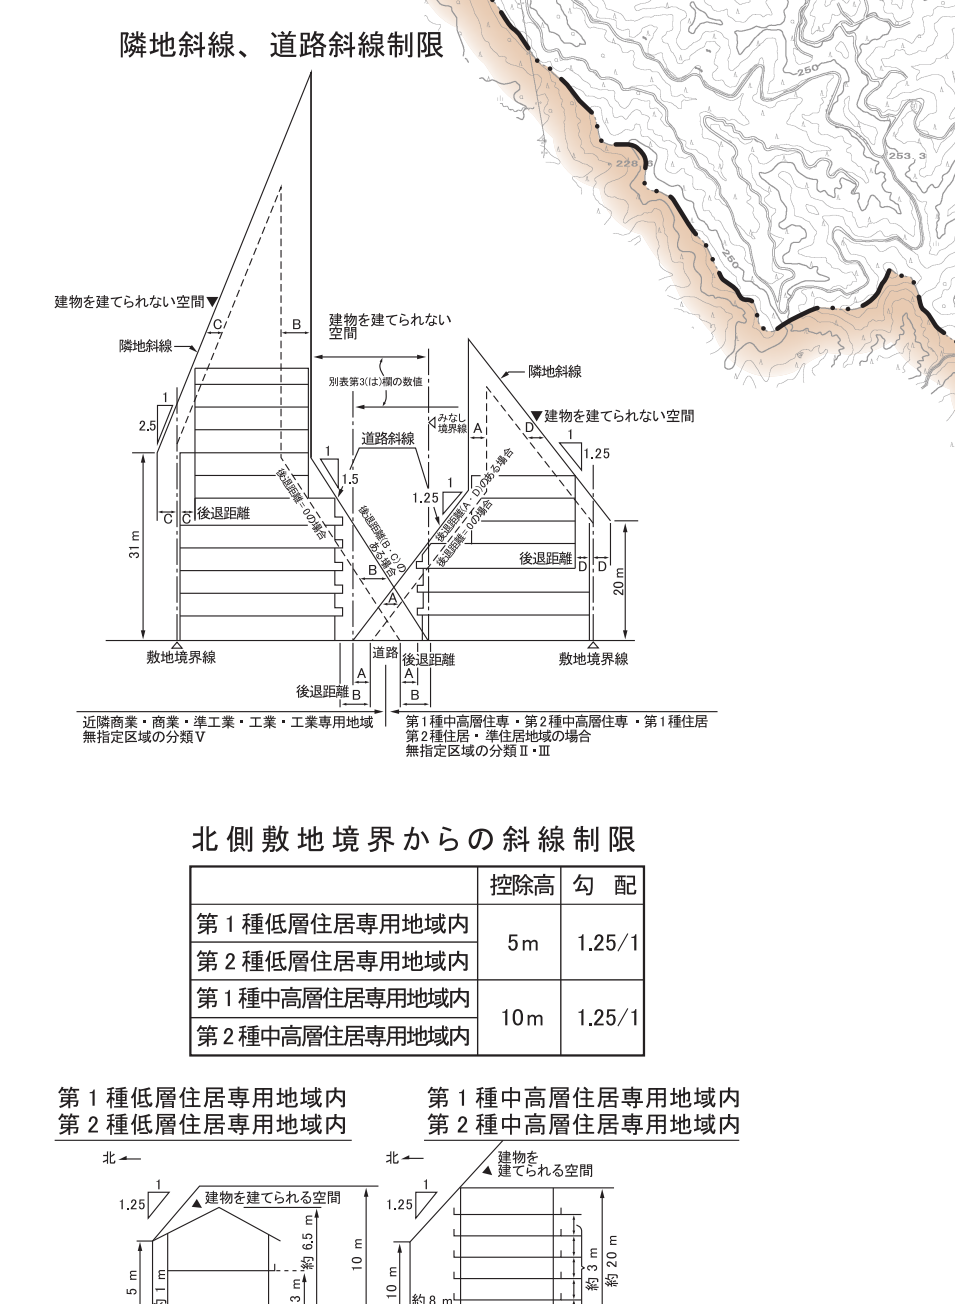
隣地斜線、道路斜線制限

250
228
253.3
250

建物を建てられない空間
C
B
建物を建てられない空間
隣地斜線
別表第3(は)欄の数値
隣地斜線
みなし境界線
A
D
建物を建てられない空間
1
2.5
道路斜線
1
1.25
1
1.5
1
1.25
後退距離=0の場合
後退距離(B・C)のある場合
後退距離(A・D)のある場合
後退距離=0の場合
C
C
後退距離
31m
B
A
後退距離
D
D
20m
敷地境界線
道路
後退距離
敷地境界線
A
A
後退距離
B
B
近隣商業・商業・準工業・工業・工業専用地域
無指定区域の分類V
第1種中高層住専・第2種中高層住専・第1種住居
第2種住居・準住居地域の場合
無指定区域の分類II・III

北側敷地境界からの斜線制限

| | 控除高 | 勾配 |
|---|---|---|
| 第1種低層住居専用地域内 | 5m | 1.25/1 |
| 第2種低層住居専用地域内 | | |
| 第1種中高層住居専用地域内 | 10m | 1.25/1 |
| 第2種中高層住居専用地域内 | | |

第1種低層住居専用地域内
第2種低層住居専用地域内

北
1
1.25
建物を建てられる空間
約6.5m
10m
5m
1m
3m

第1種中高層住居専用地域内
第2種中高層住居専用地域内

北
建物を建てられる空間
1
1.25
約20m
約3m
10m
約8m